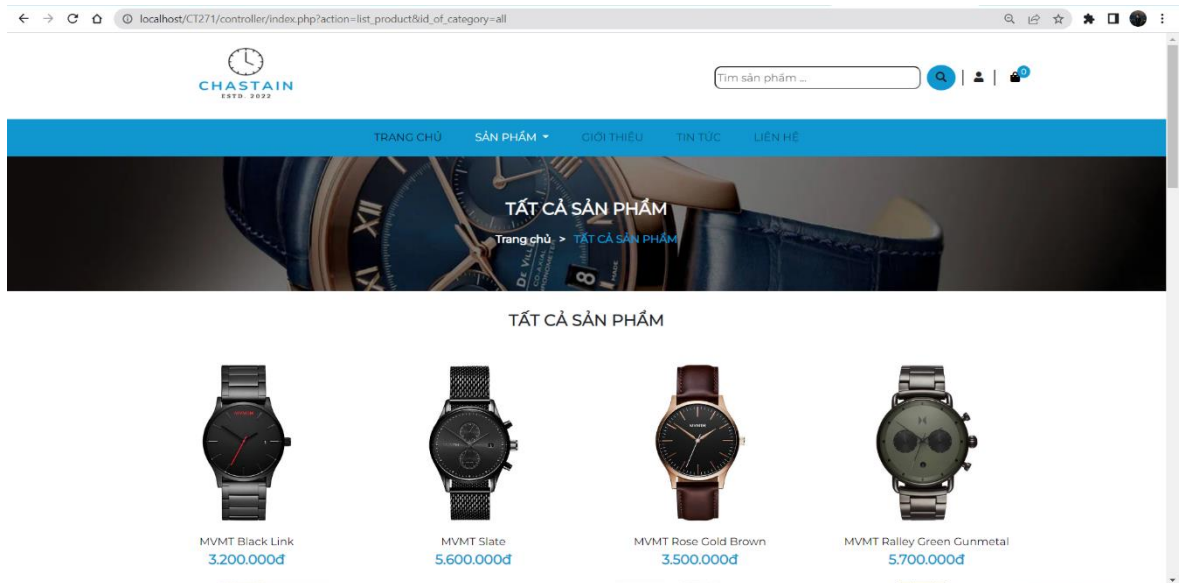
localhost/CT271/controller/index.php?action=list_product&id_of_category=all

CHASTAIN
ESTD. 2022

Tìm sản phẩm ...

0

TRANG CHỦ SẢN PHẨM GIỚI THIỆU TIN TỨC LIÊN HỆ

TẤT CẢ SẢN PHẨM

Trang chủ > TẤT CẢ SẢN PHẨM

TẤT CẢ SẢN PHẨM

MVMT Black Link
3.200.000đ

MVMT Slate
5.600.000đ

MVMT Rose Gold Brown
3.500.000đ

MVMT Ralley Green Gunmetal
5.700.000đ